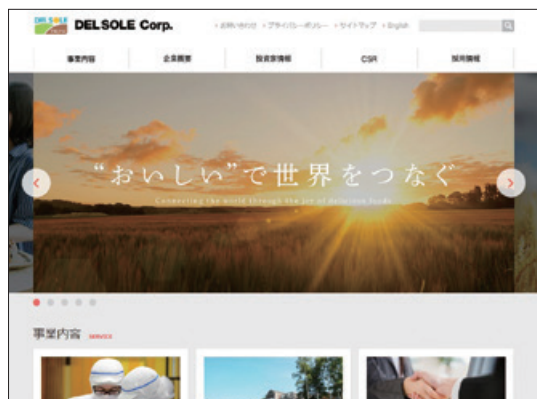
DEL SOLE DEL SOLE Corp.

> お問い合わせ > プライバシーポリシー > サイトマップ > English

事業内容 企業概要 投資家情報 CSR 採用情報

"おいしい"で世界をつなぐ

Connecting the world through the joy of delicious foods

事業内容 SERVICE